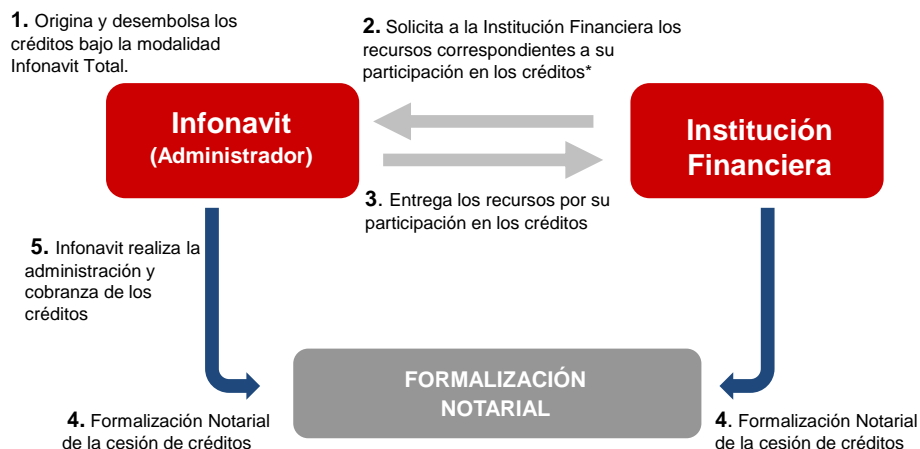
**1.** Origina y desembolsa los créditos bajo la modalidad Infonavit Total.

**2.** Solicita a la Institución Financiera los recursos correspondientes a su participación en los créditos*

**Infonavit (Administrador)**

**Institución Financiera**

**3.** Entrega los recursos por su participación en los créditos

**5.** Infonavit realiza la administración y cobranza de los créditos

**FORMALIZACIÓN NOTARIAL**

**4.** Formalización Notarial de la cesión de créditos

**4.** Formalización Notarial de la cesión de créditos